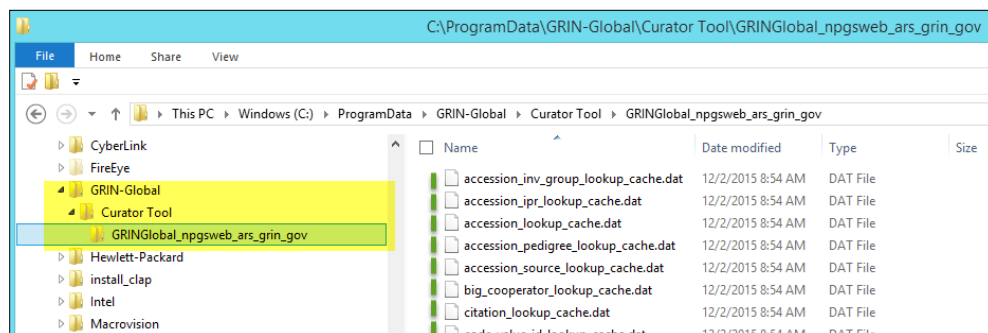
C:\ProgramData\GRIN-Global\Curator Tool\GRINGlobal_npgsweb_ars_grin_gov

File Home Share View

This PC › Windows (C:) › ProgramData › GRIN-Global › Curator Tool › GRINGlobal_npgsweb_ars_grin_gov

CyberLink
FireEye
GRIN-Global
Curator Tool
GRINGlobal_npgsweb_ars_grin_gov
Hewlett-Packard
install_clap
Intel
Macrovision

| Name | Date modified | Type | Size |
|---|---|---|---|
| accession_inv_group_lookup_cache.dat | 12/2/2015 8:54 AM | DAT File | |
| accession_ipr_lookup_cache.dat | 12/2/2015 8:54 AM | DAT File | |
| accession_lookup_cache.dat | 12/2/2015 8:54 AM | DAT File | |
| accession_pedigree_lookup_cache.dat | 12/2/2015 8:54 AM | DAT File | |
| accession_source_lookup_cache.dat | 12/2/2015 8:54 AM | DAT File | |
| big_cooperator_lookup_cache.dat | 12/2/2015 8:54 AM | DAT File | |
| citation_lookup_cache.dat | 12/2/2015 8:54 AM | DAT File | |
| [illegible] | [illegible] | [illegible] | |